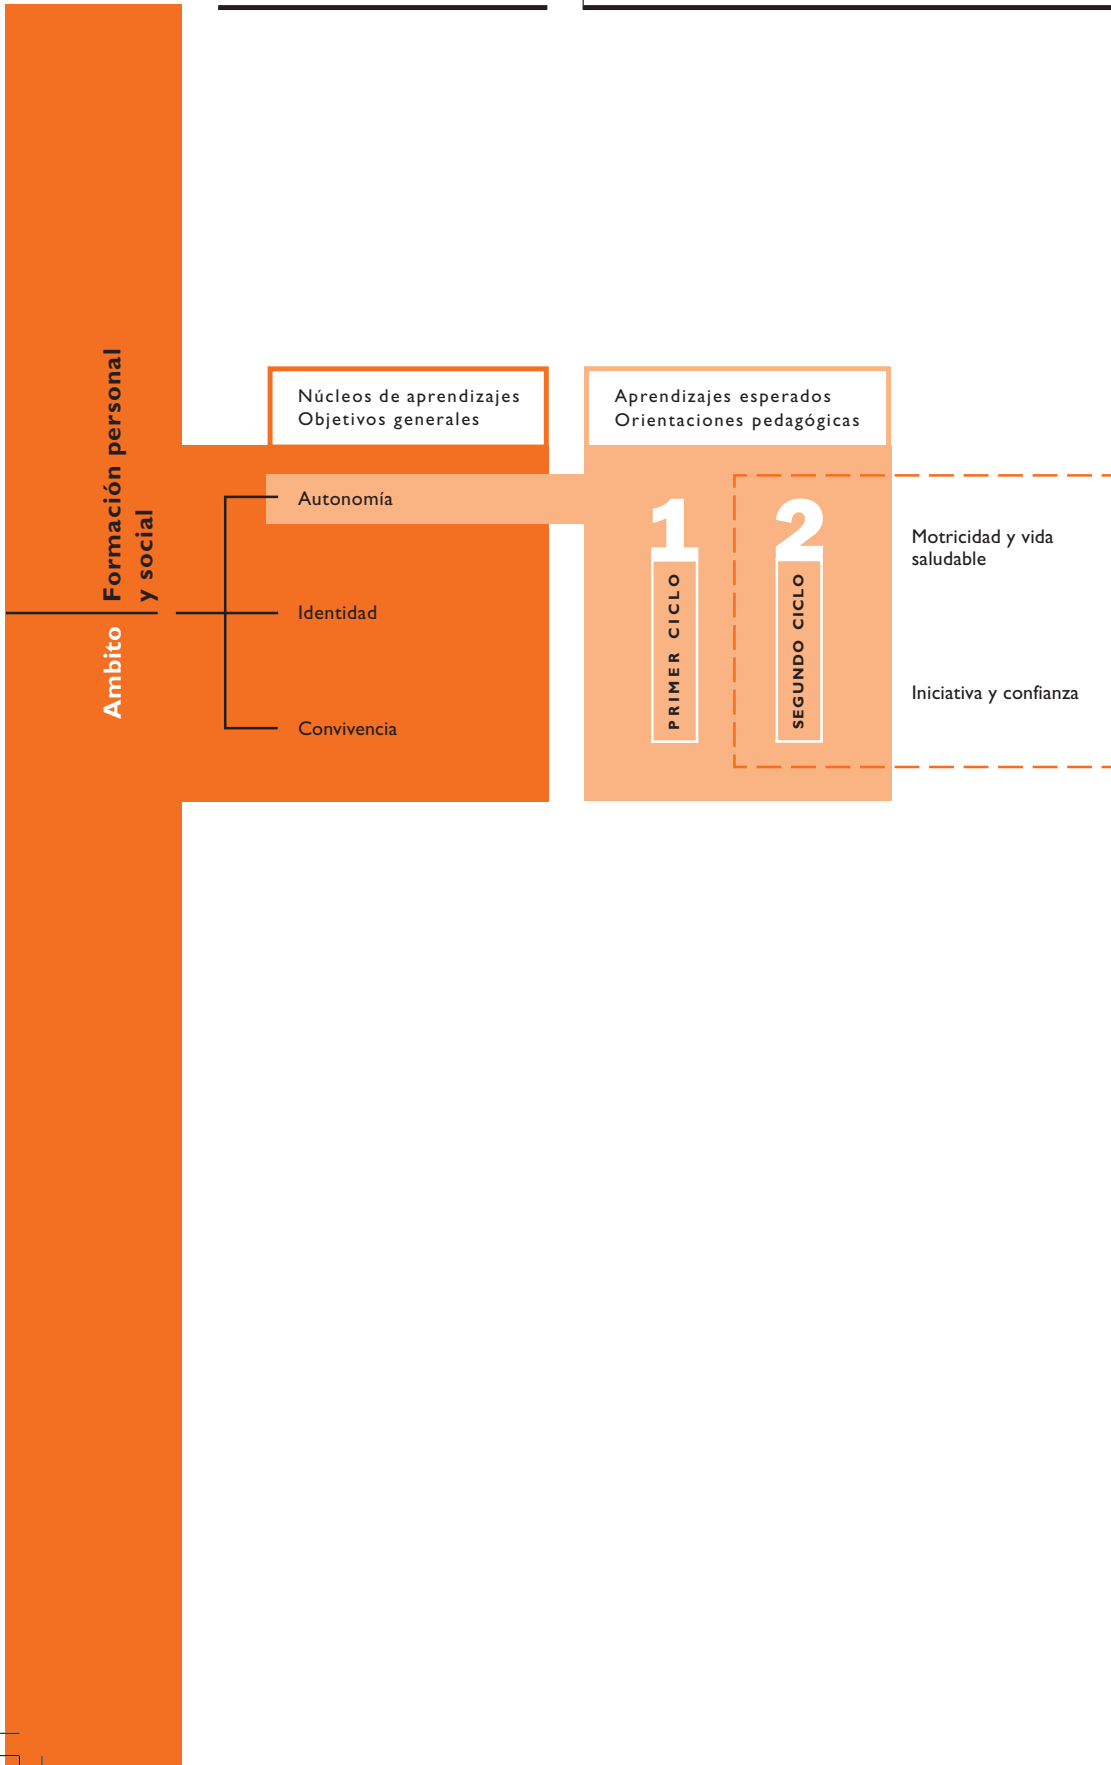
Ambito Formación personal y social

Núcleos de aprendizajes
Objetivos generales

Aprendizajes esperados
Orientaciones pedagógicas

Autonomía

Identidad

Convivencia

1 PRIMER CICLO

2 SEGUNDO CICLO

Motricidad y vida saludable

Iniciativa y confianza